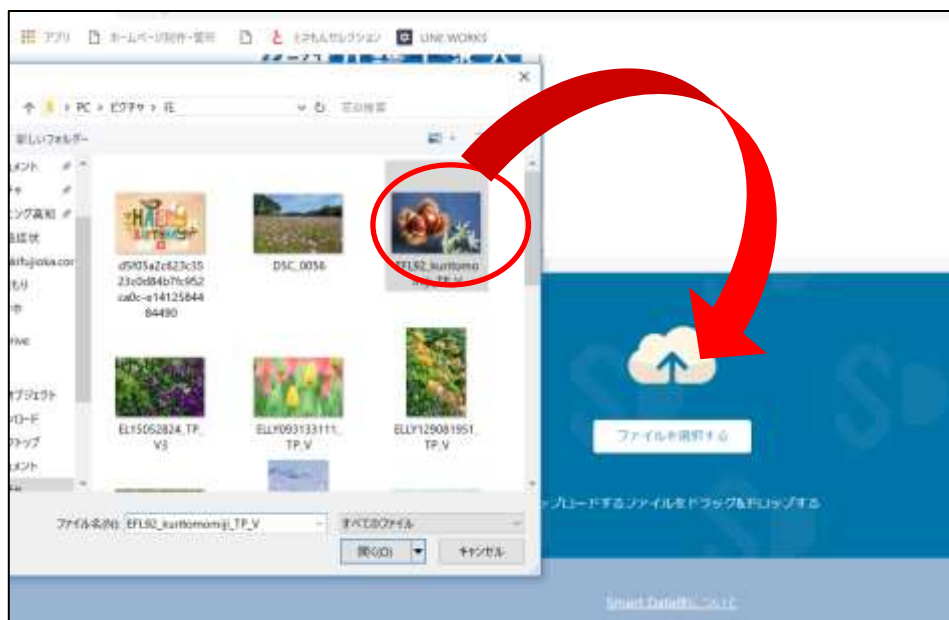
アプリ ホームページ制作・管理 LINE WORKS

PC › ピクチャ › 花

花の検索

新しいフォルダー

メント
ャ
ング高知
証状
ikifujioka.co
もり
ホ
rive
オブジェクト
ロード
プトップ
メント

d5f05a2c623c1523c0d84b7fc952ca0c-e1412584484490

DSC_0056

EFL92_kurittomomiji_TP_V

EL15052824_TP_V3

ELLY093133111_TP_V

ELLY129081951_TP_V

ファイル名(N): EFL92_kurittomomiji_TP_V

すべてのファイル

開く(O)

キャンセル

ファイルを選択する

アップロードするファイルをドラッグ&ドロップする

Smart Dataについて